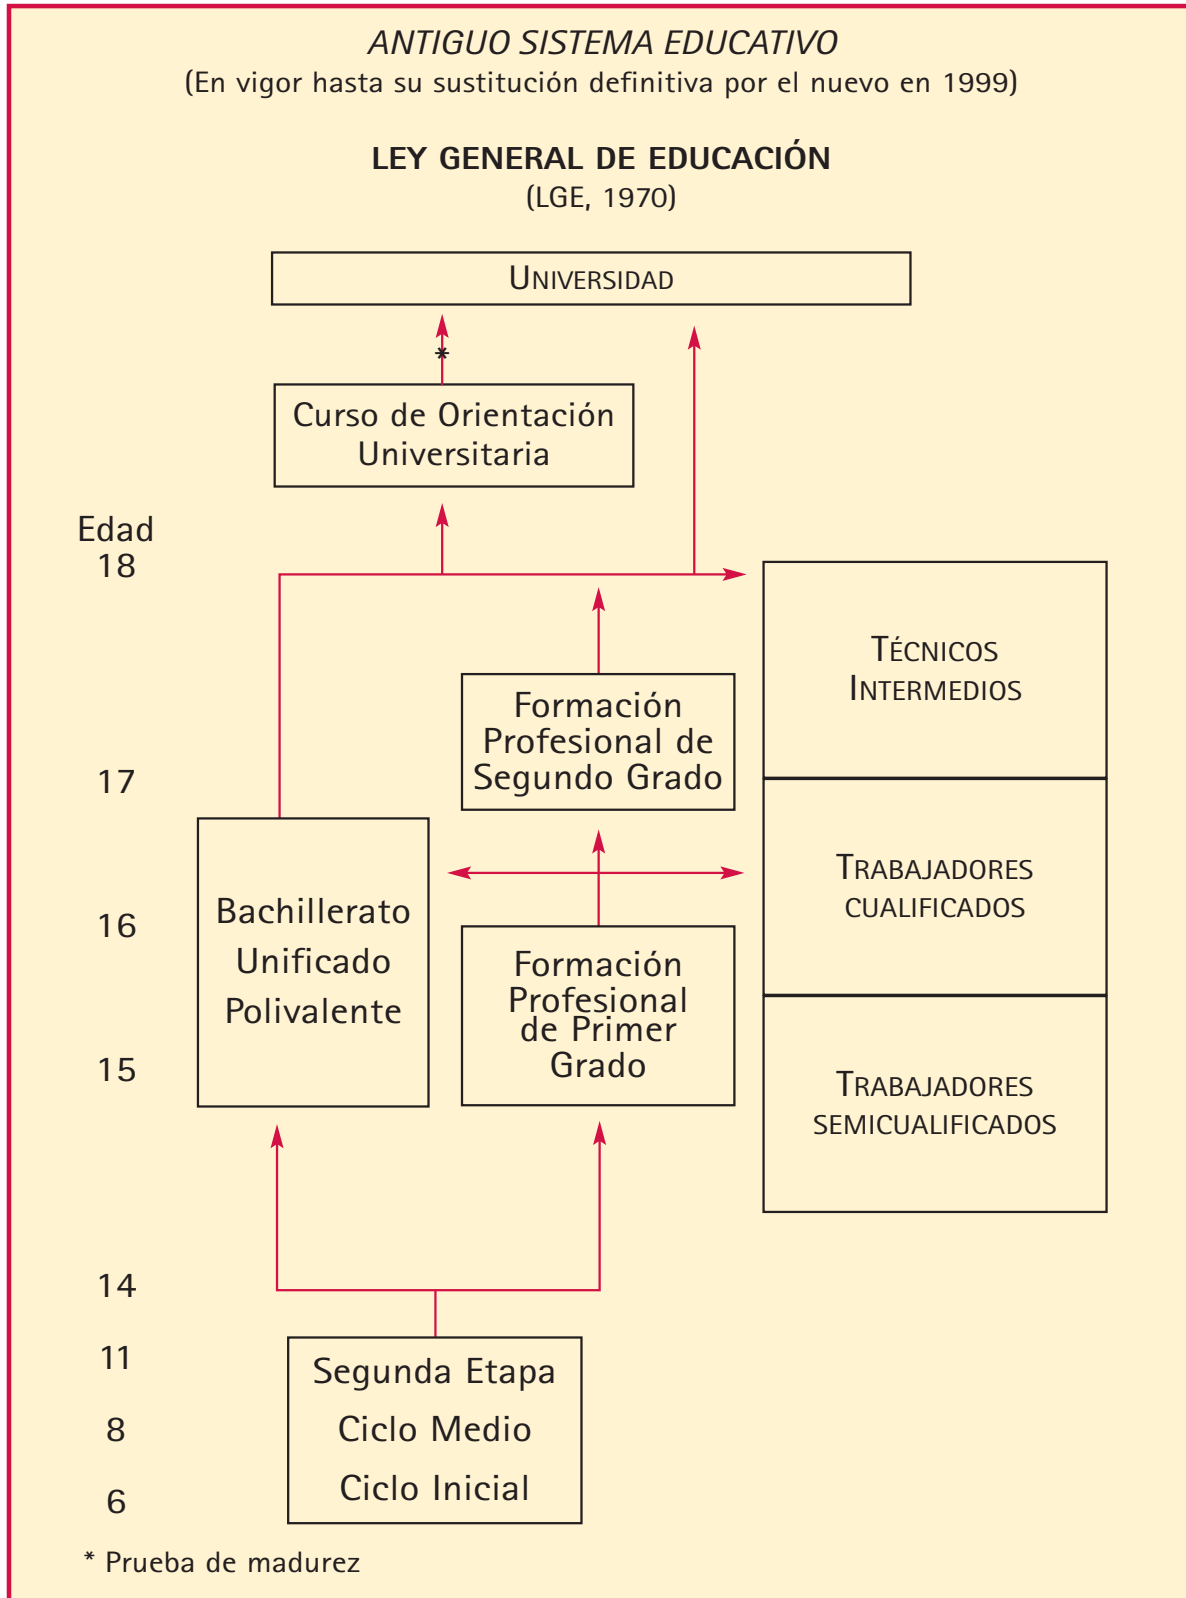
ANTIGUO SISTEMA EDUCATIVO
(En vigor hasta su sustitución definitiva por el nuevo en 1999)

LEY GENERAL DE EDUCACIÓN
(LGE, 1970)

UNIVERSIDAD

*

Curso de Orientación Universitaria

Edad
18

17

16

15

14

11

8

6

Formación Profesional de Segundo Grado

TÉCNICOS INTERMEDIOS

TRABAJADORES CUALIFICADOS

TRABAJADORES SEMICUALIFICADOS

Bachillerato Unificado Polivalente

Formación Profesional de Primer Grado

Segunda Etapa
Ciclo Medio
Ciclo Inicial

* Prueba de madurez